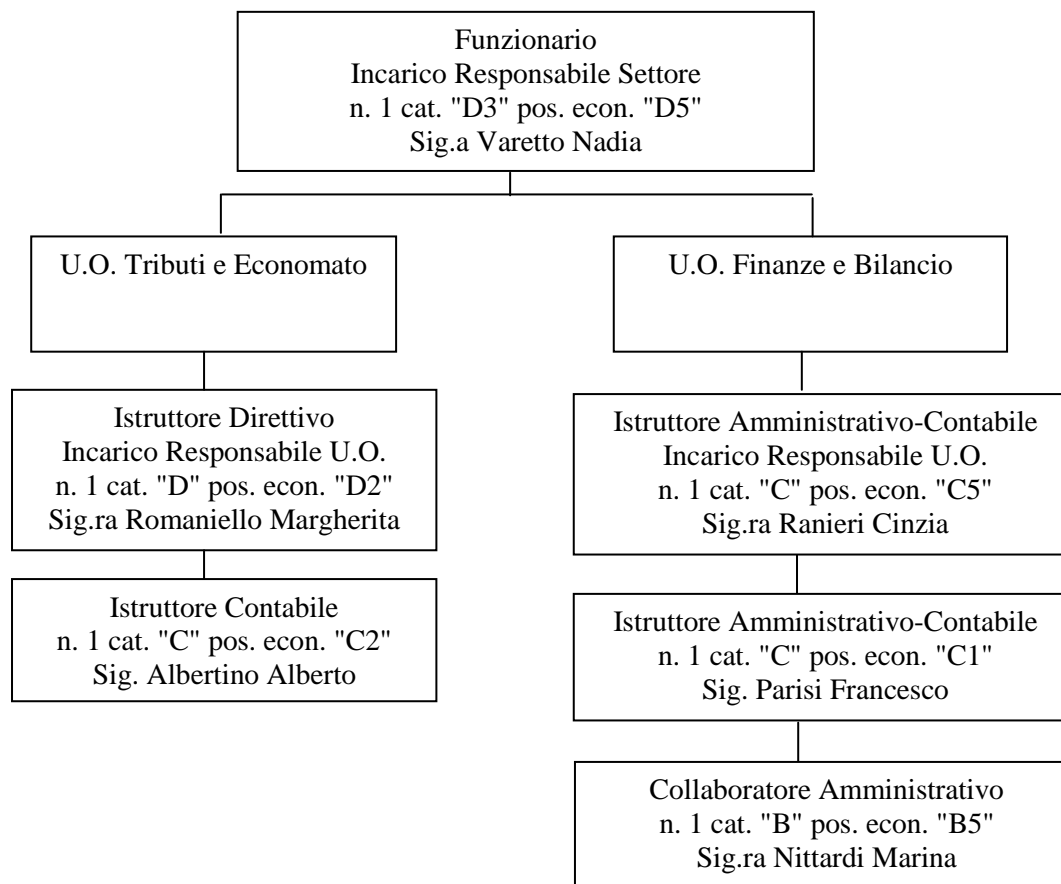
Funzionario
Incarico Responsabile Settore
n. 1 cat. "D3" pos. econ. "D5"
Sig.a Varetto Nadia

U.O. Tributi e Economato

Istruttore Direttivo
Incarico Responsabile U.O.
n. 1 cat. "D" pos. econ. "D2"
Sig.ra Romaniello Margherita

Istruttore Contabile
n. 1 cat. "C" pos. econ. "C2"
Sig. Albertino Alberto

U.O. Finanze e Bilancio

Istruttore Amministrativo-Contabile
Incarico Responsabile U.O.
n. 1 cat. "C" pos. econ. "C5"
Sig.ra Ranieri Cinzia

Istruttore Amministrativo-Contabile
n. 1 cat. "C" pos. econ. "C1"
Sig. Parisi Francesco

Collaboratore Amministrativo
n. 1 cat. "B" pos. econ. "B5"
Sig.ra Nittardi Marina